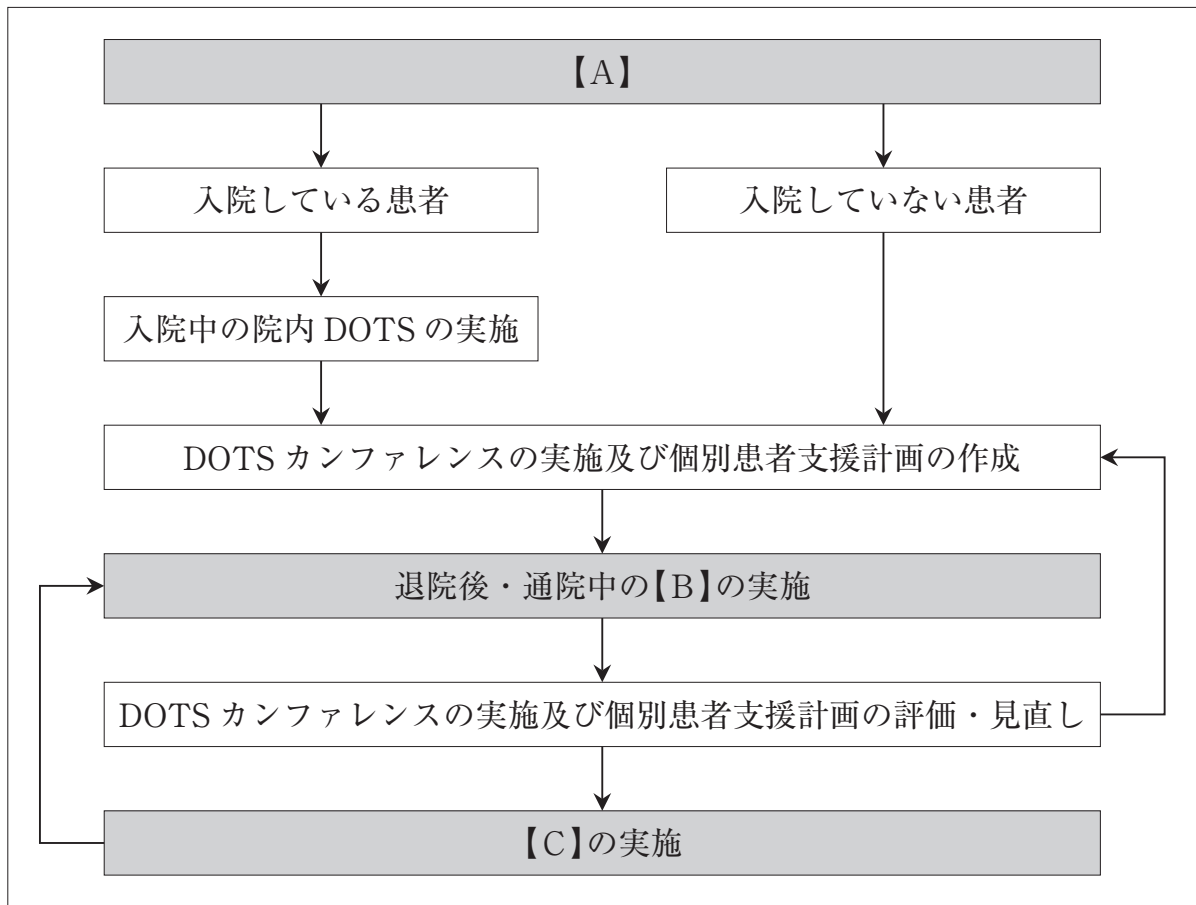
【A】

入院している患者

入院していない患者

入院中の院内 DOTS の実施

DOTS カンファレンスの実施及び個別患者支援計画の作成

退院後・通院中の【B】の実施

DOTS カンファレンスの実施及び個別患者支援計画の評価・見直し

【C】の実施